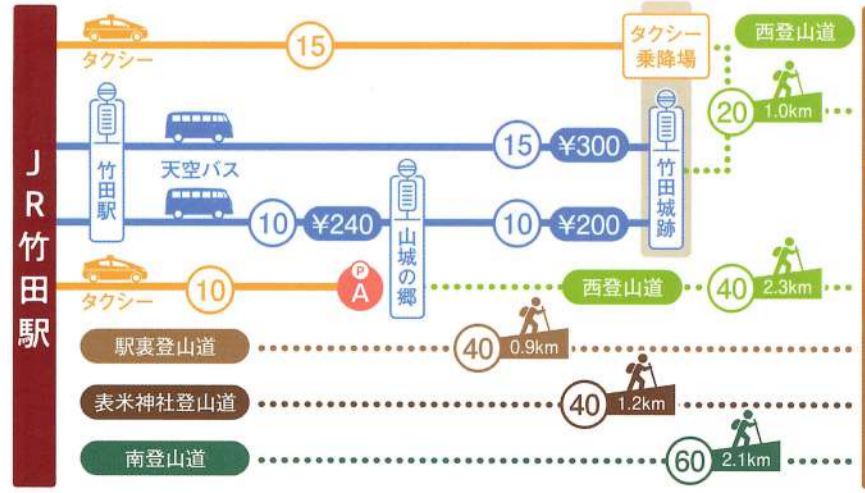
JR竹田駅

タクシー
15
タクシー乗降場
西登山道
20
1.0km

竹田駅
天空バス
15
¥300
竹田城跡
10
¥240
山城の郷
10
¥200

タクシー
10
P
A
西登山道
40
2.3km

駅裏登山道
40
0.9km

表米神社登山道
40
1.2km

南登山道
60
2.1km